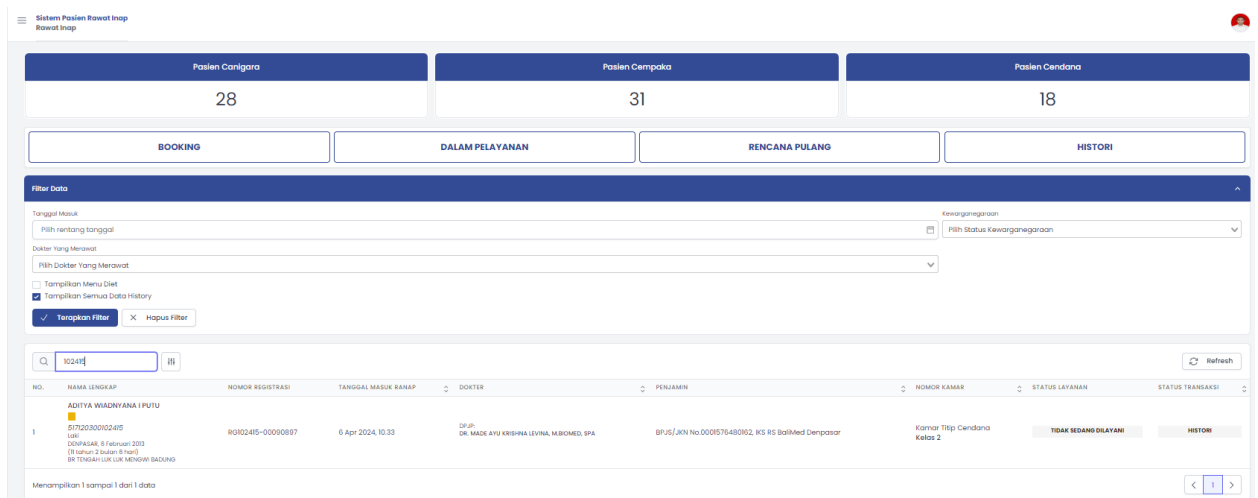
Sistem Pasien Rawat Inap
Rawat Inap

Pasien Canigara
28

Pasien Cempaka
31

Pasien Cendana
18

BOOKING
DALAM PELAYANAN
RENCANA PULANG
HISTORI

Filter Data

Tanggal Masuk
Pilih rentang tanggal

Kewarganegaraan
Pilih Status Kewarganegaraan

Dokter Yang Merawat
Pilih Dokter Yang Merawat

Tampilkan Menu Diet
Tampilkan Semua Data History

Terapkan Filter
Hapus Filter

102415

Refresh

| NO. | NAMA LENGKAP | NOMOR REGISTRASI | TANGGAL MASUK RANAP | DOKTER | PENJAMIN | NOMOR KAMAR | STATUS LAYANAN | STATUS TRANSAKSI |
|---|---|---|---|---|---|---|---|---|
| 1 | ADITYA WIADNYANA I PUTU 5171203001024​15 Laki DENPASAR, 6 Februari 2013 (11 tahun 2 bulan 6 hari) BR TENGAH LUK LUK MENGWI BADUNG | RG102415-00090897 | 6 Apr 2024, 10.33 | DPJP: DR. MADE AYU KRISHNA LEVINA, M.BIOMED, SPA | BPJS/JKN No.0001576480162, IKS RS BaliMed Denpasar | Kamar Titip Cendana Kelas 2 | TIDAK SEDANG DILAYANI | HISTORI |

Menampilkan 1 sampai 1 dari 1 data

1